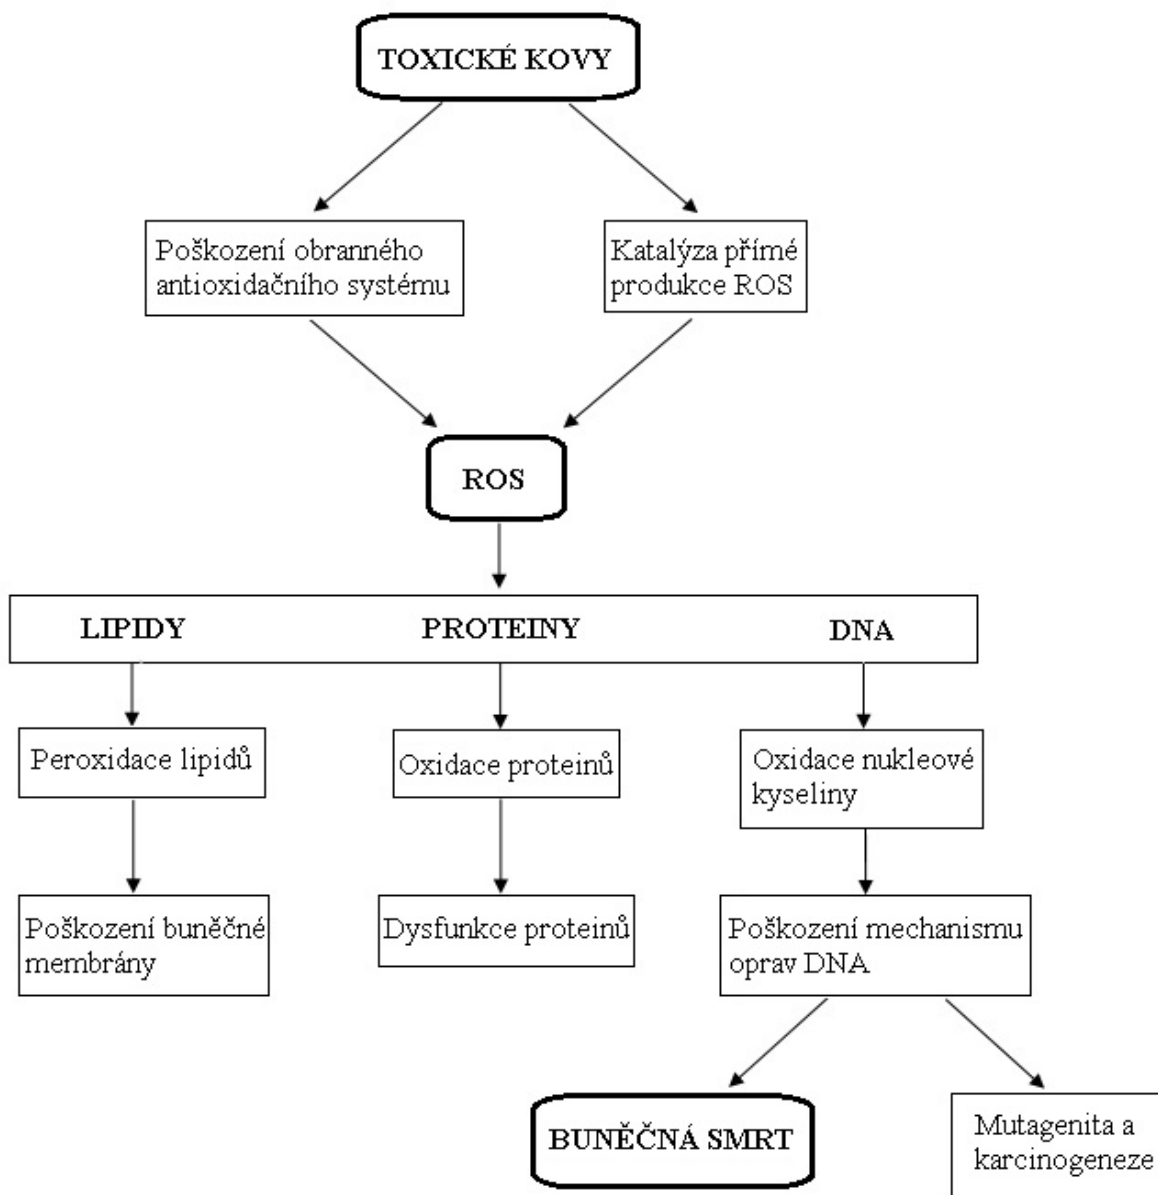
TOXICKÉ KOVY

Poškození obranného antioxidačního systému

Katalýza přímé produkce ROS

ROS

LIPIDY

PROTEINY

DNA

Peroxidace lipidů

Oxidace proteinů

Oxidace nukleové kyseliny

Poškození buněčné membrány

Dysfunkce proteinů

Poškození mechanismu oprav DNA

BUNĚČNÁ SMRT

Mutagenita a karcinogeneze